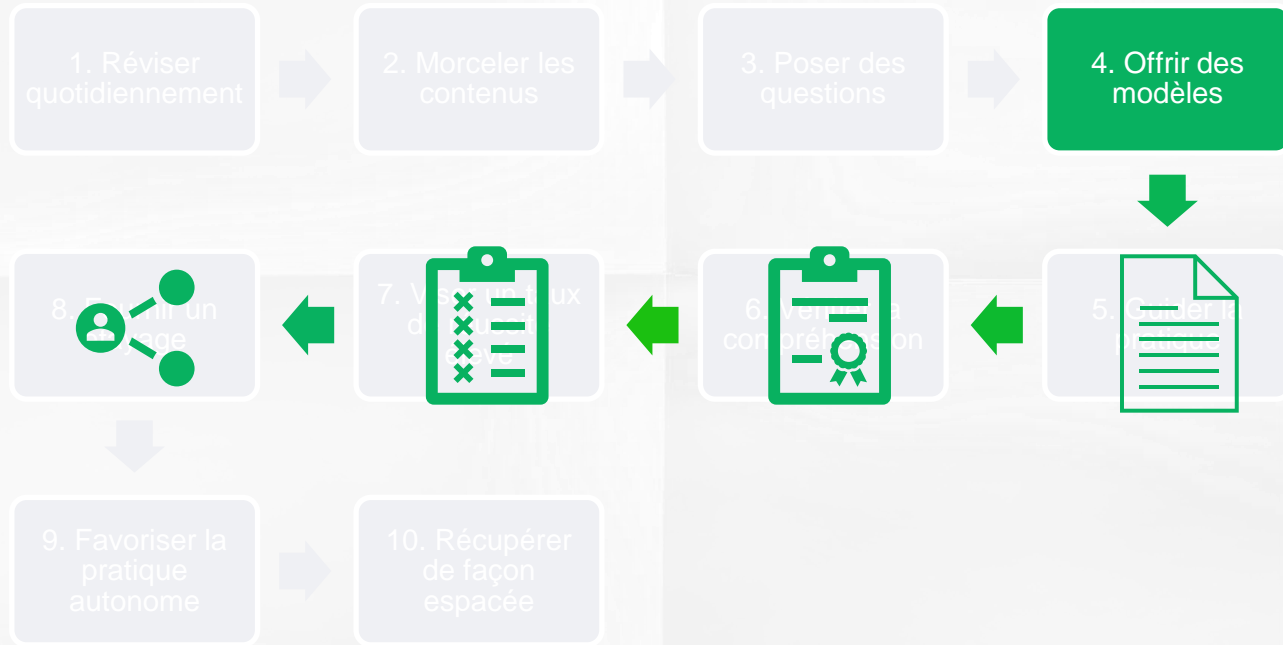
1. Réviser quotidiennement

2. Morceler les contenus

3. Poser des questions

4. Offrir des modèles

5. Guider la pratique

6. Vérifier la compréhension

7. Viser un taux de réussite élevé

8. Fournir un étayage

9. Favoriser la pratique autonome

10. Récupérer de façon espacée